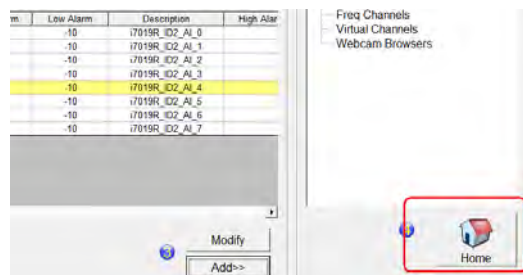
| m | Low Alarm | Description | High Alar |
|---|---|---|---|
| | -10 | i7019R_ID2_AI_0 | |
| | -10 | i7019R_ID2_AI_1 | |
| | -10 | i7019R_ID2_AI_2 | |
| | -10 | i7019R_ID2_AI_3 | |
| | -10 | i7019R_ID2_AI_4 | |
| | -10 | i7019R_ID2_AI_5 | |
| | -10 | i7019R_ID2_AI_6 | |
| | -10 | i7019R_ID2_AI_7 | |

Modify

Add>>

Freq Channels
Virtual Channels
Webcam Browsers

Home